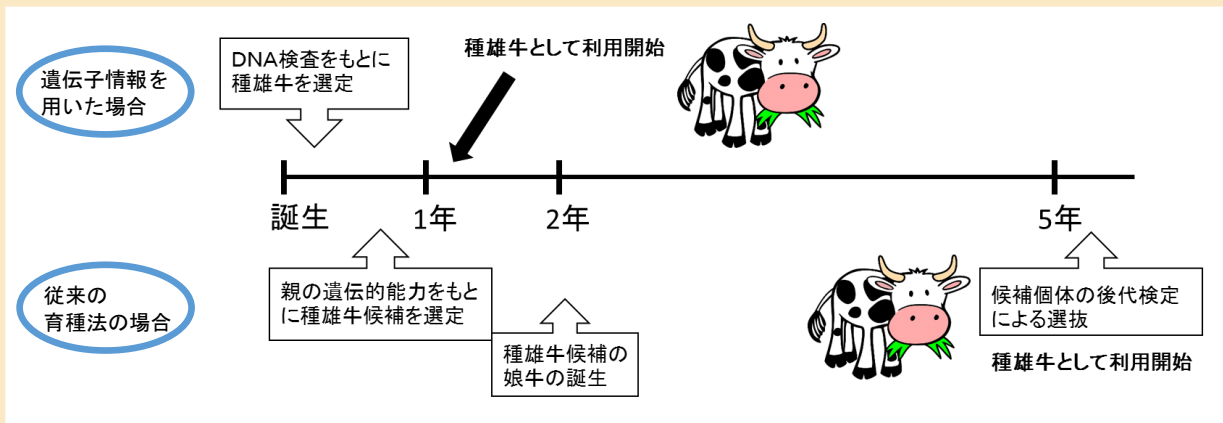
遺伝子情報を用いた場合

DNA検査をもとに種雄牛を選定

種雄牛として利用開始

誕生

1年

2年

5年

従来の育種法の場合

親の遺伝的能力をもとに種雄牛候補を選定

種雄牛候補の娘牛の誕生

候補個体の後代検定による選抜

種雄牛として利用開始